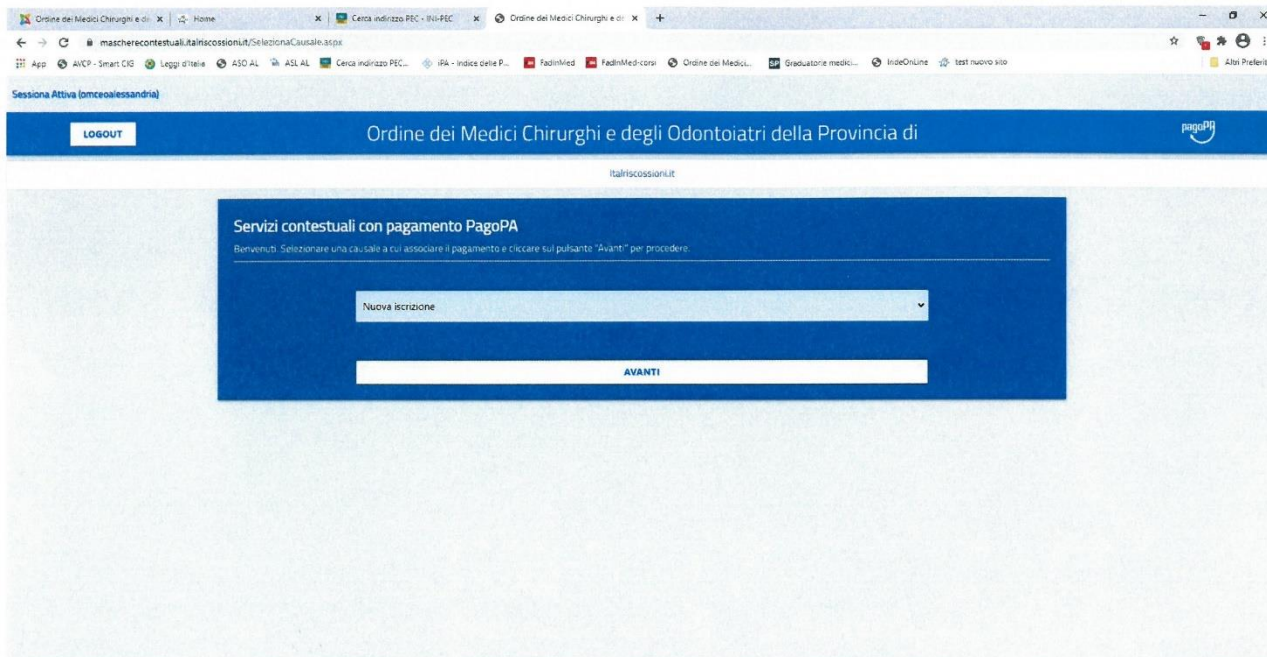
Ordine dei Medici Chirurghi e d× | Home × | Cerca indirizzo PEC - INI-PEC × | Ordine dei Medici Chirurghi e d× +

mascherecontestuali.italriscossioni.it/SelezionaCausale.aspx

App AVCP - Smart CIG Leggi d'Italia ASO AL ASL AL Cerca indirizzo PEC... iPA - Indice delle P... FadInMed FadInMed-corsi Ordine dei Medici... Graduatorie medici... IndeOnLine test nuovo sito Altri Preferiti

Sessiona Attiva (omceoalessandria)

LOGOUT

Ordine dei Medici Chirurghi e degli Odontoiatri della Provincia di

pagoPA

Italriscossioni.it

Servizi contestuali con pagamento PagoPA

Benvenuti. Selezionare una causale a cui associare il pagamento e cliccare sul pulsante "Avanti" per procedere.

Nuova iscrizione

AVANTI